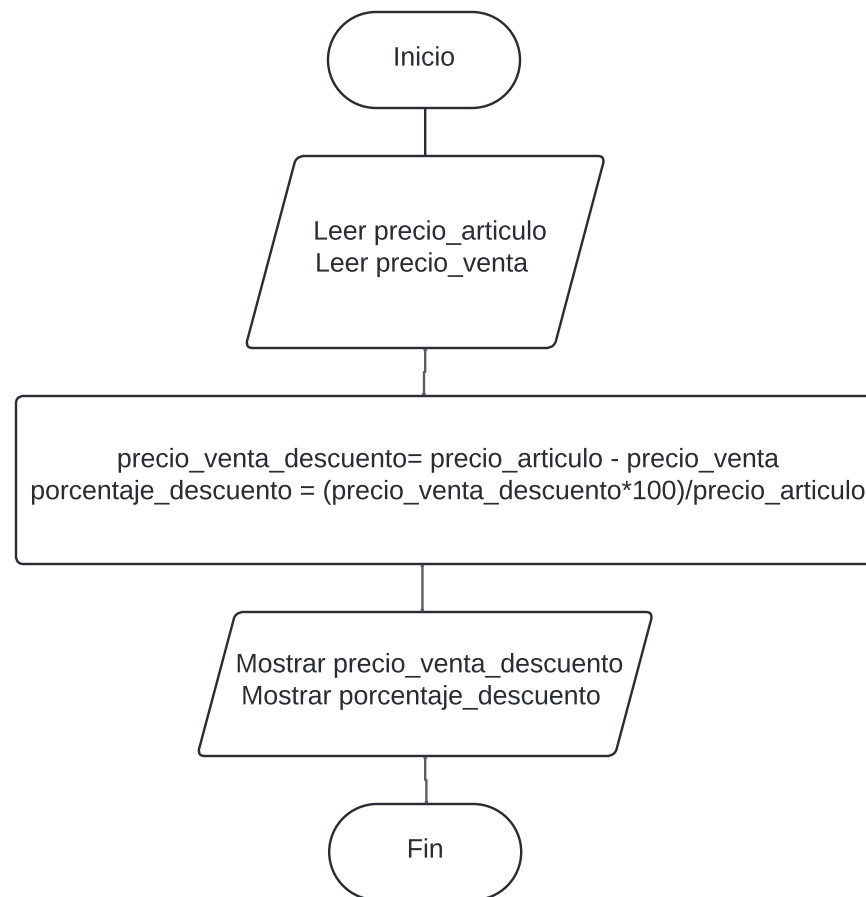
Inicio

Leer precio_articulo
Leer precio_venta

precio_venta_descuento= precio_articulo - precio_venta
porcentaje_descuento = (precio_venta_descuento*100)/precio_articulo

Mostrar precio_venta_descuento
Mostrar porcentaje_descuento

Fin